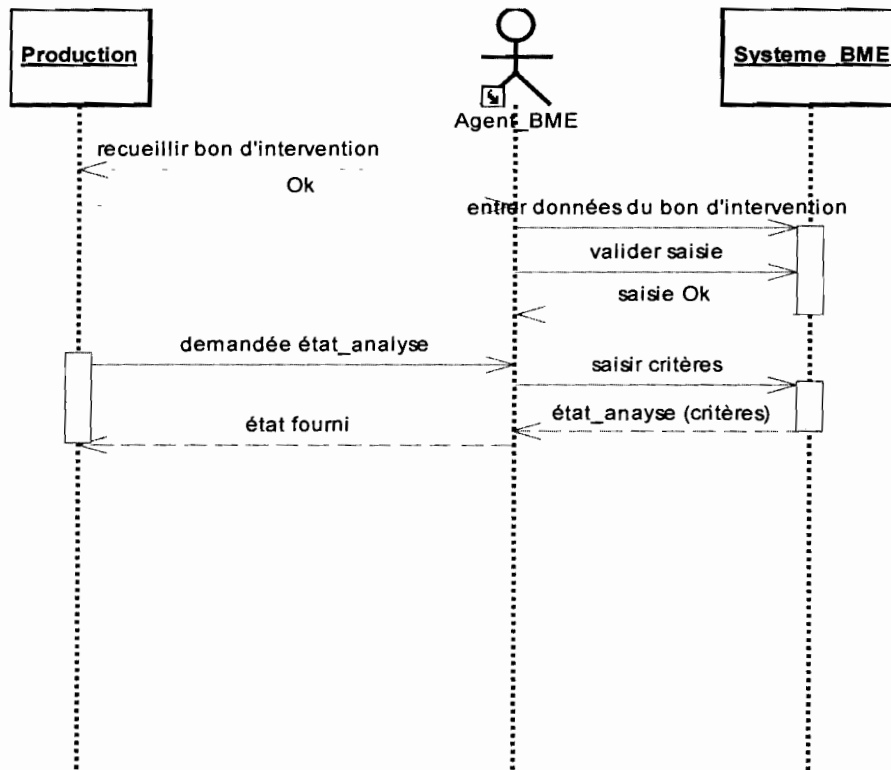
Production

Agent_BME

Systeme_BME

recueillir bon d'intervention

Ok

entrer données du bon d'intervention

valider saisie

saisie Ok

demandée état_analyse

saisir critères

état_anayse (critères)

état fourni